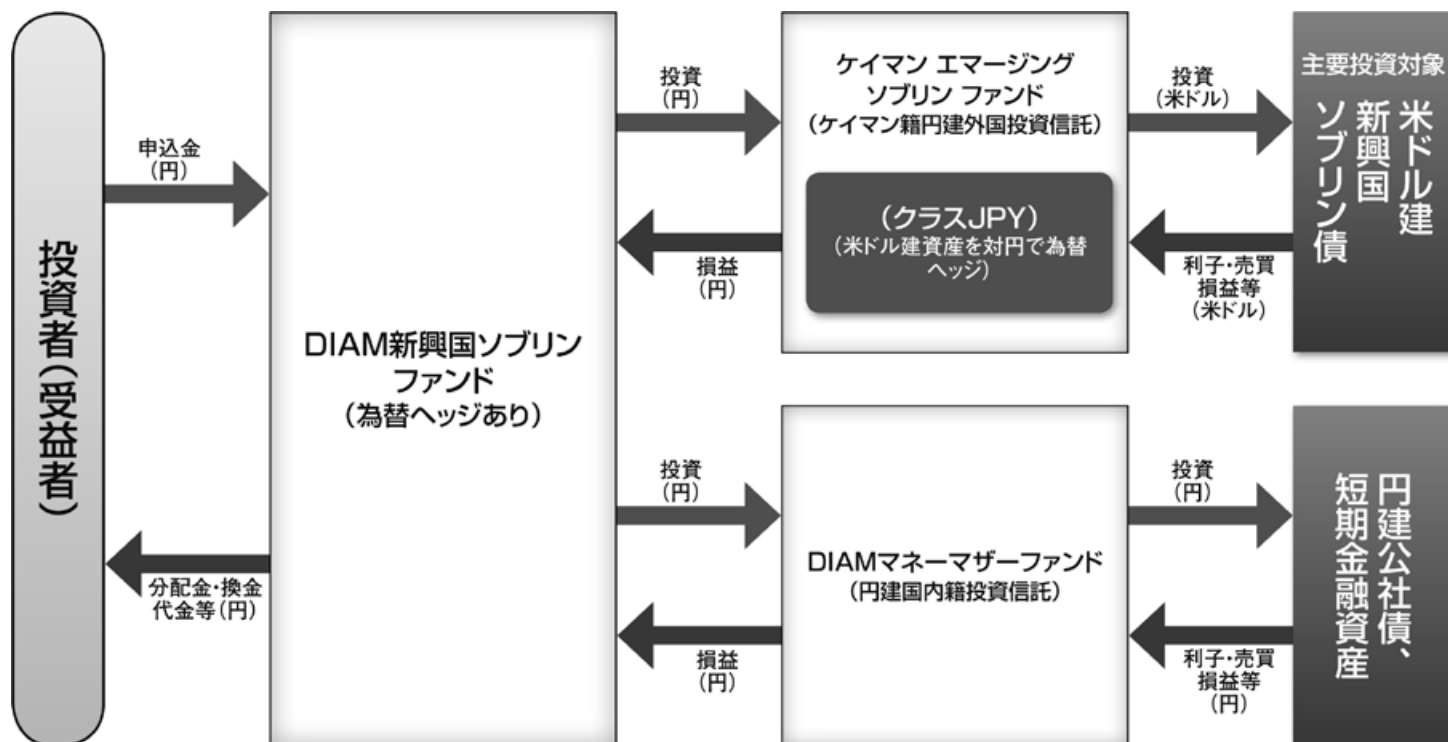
投資者(受益者)

申込金
(円)

分配金・換金
代金等(円)

DIAM新興国ソブリン
ファンド
(為替ヘッジあり)

投資
(円)

損益
(円)

ケイマン エマージング
ソブリン ファンド
(ケイマン籍円建外国投資信託)

(クラスJPY)
(米ドル建資産を対円で為替
ヘッジ)

投資
(米ドル)

利子・売買
損益等
(米ドル)

主要投資対象

米ドル建
新興国
ソブリン債

投資
(円)

損益
(円)

DIAMマネーマザーファンド
(円建国内籍投資信託)

投資
(円)

利子・売買
損益等
(円)

円建公社債、
短期金融資産